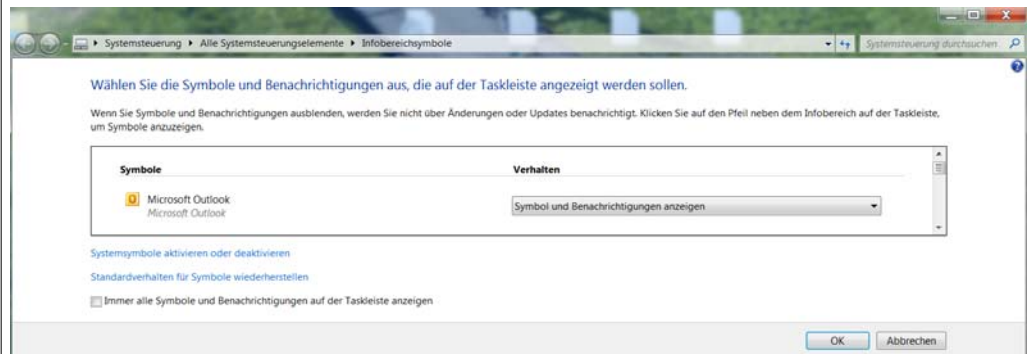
Systemsteuerung ▸ Alle Systemsteuerungselemente ▸ Infobereichsymbole

Systemsteuerung durchsuchen

Wählen Sie die Symbole und Benachrichtigungen aus, die auf der Taskleiste angezeigt werden sollen.

Wenn Sie Symbole und Benachrichtigungen ausblenden, werden Sie nicht über Änderungen oder Updates benachrichtigt. Klicken Sie auf den Pfeil neben dem Infobereich auf der Taskleiste, um Symbole anzuzeigen.

| Symbole | Verhalten |
|---|---|
| Microsoft Outlook<br>Microsoft Outlook | Symbol und Benachrichtigungen anzeigen |

Systemsymbole aktivieren oder deaktivieren

Standardverhalten für Symbole wiederherstellen

Immer alle Symbole und Benachrichtigungen auf der Taskleiste anzeigen

OK Abbrechen